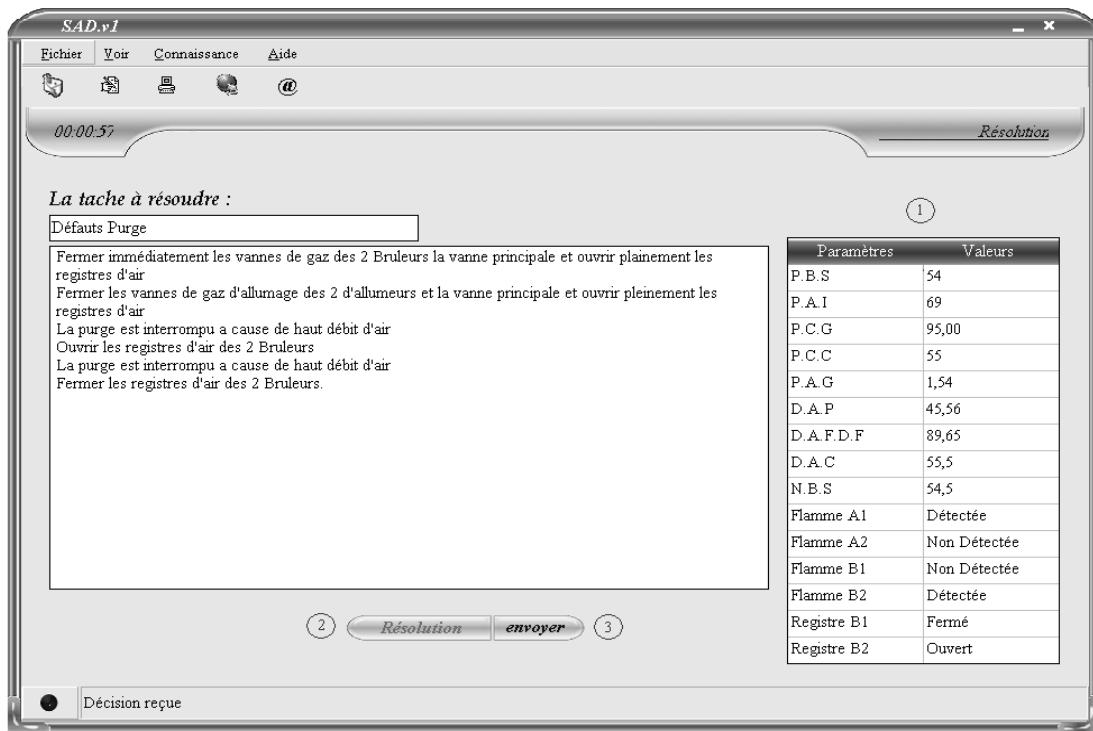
SAD.v1

Fichier Voir Connaissance Aide

00:00:57

Résolution

La tache à résoudre :

Défauts Purge

Fermer immédiatement les vannes de gaz des 2 Bruleurs la vanne principale et ouvrir plainement les registres d'air
Fermer les vannes de gaz d'allumage des 2 d'allumeurs et la vanne principale et ouvrir pleinement les registres d'air
La purge est interrompu a cause de haut débit d'air
Ouvrir les registres d'air des 2 Bruleurs
La purge est interrompu a cause de haut débit d'air
Fermer les registres d'air des 2 Bruleurs.

1

| Paramètres | Valeurs |
|---|---|
| P.B.S | 54 |
| P.A.I | 69 |
| P.C.G | 95,00 |
| P.C.C | 55 |
| P.A.G | 1,54 |
| D.A.P | 45,56 |
| D.A.F.D.F | 89,65 |
| D.A.C | 55,5 |
| N.B.S | 54,5 |
| Flamme A1 | Détectée |
| Flamme A2 | Non Détectée |
| Flamme B1 | Non Détectée |
| Flamme B2 | Détectée |
| Registre B1 | Fermé |
| Registre B2 | Ouvert |

2 Résolution envoyer 3

Décision reçue